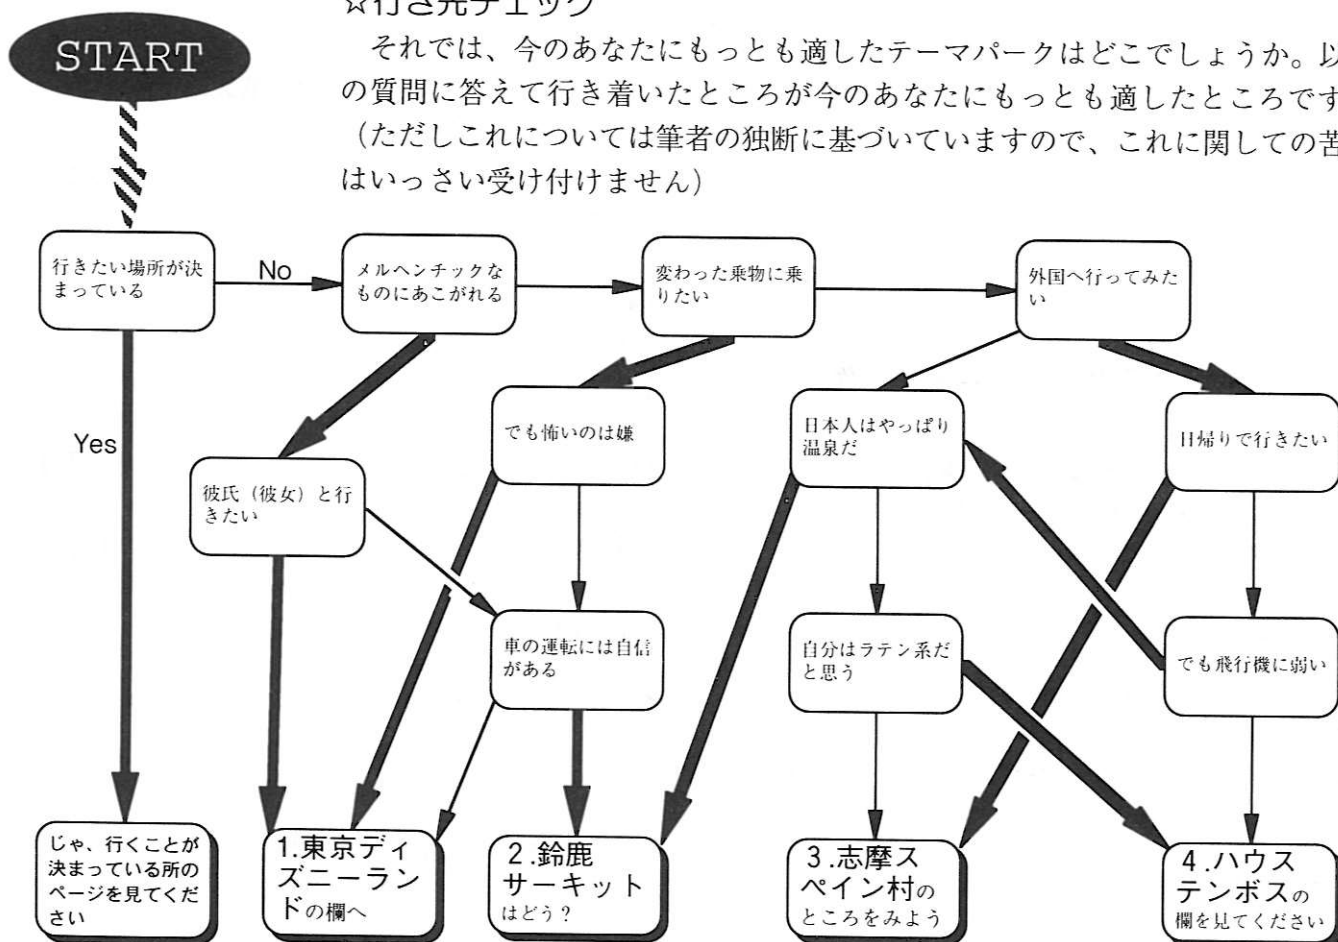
☆行き先チェック

START

それでは、今のあなたにもっとも適したテーマパークはどこでしょうか。以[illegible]の質問に答えて行き着いたところが今のあなたにもっとも適したところです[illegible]（ただしこれについては筆者の独断に基づいていますので、これに関しての苦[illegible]はいっさい受け付けません）

行きたい場所が決まっている

No

メルヘンチックなものにあこがれる

変わった乗物に乗りたい

外国へ行ってみたい

Yes

でも怖いのは嫌

日本人はやっぱり温泉だ

日帰りで行きたい

彼氏（彼女）と行きたい

車の運転には自信がある

自分はラテン系だと思う

でも飛行機に弱い

じゃ、行くことが決まっている所のページを見てください

1.東京ディズニーランドの欄へ

2.鈴鹿サーキットはどう？

3.志摩スペイン村のところをみよう

4.ハウステンボスの欄を見てください